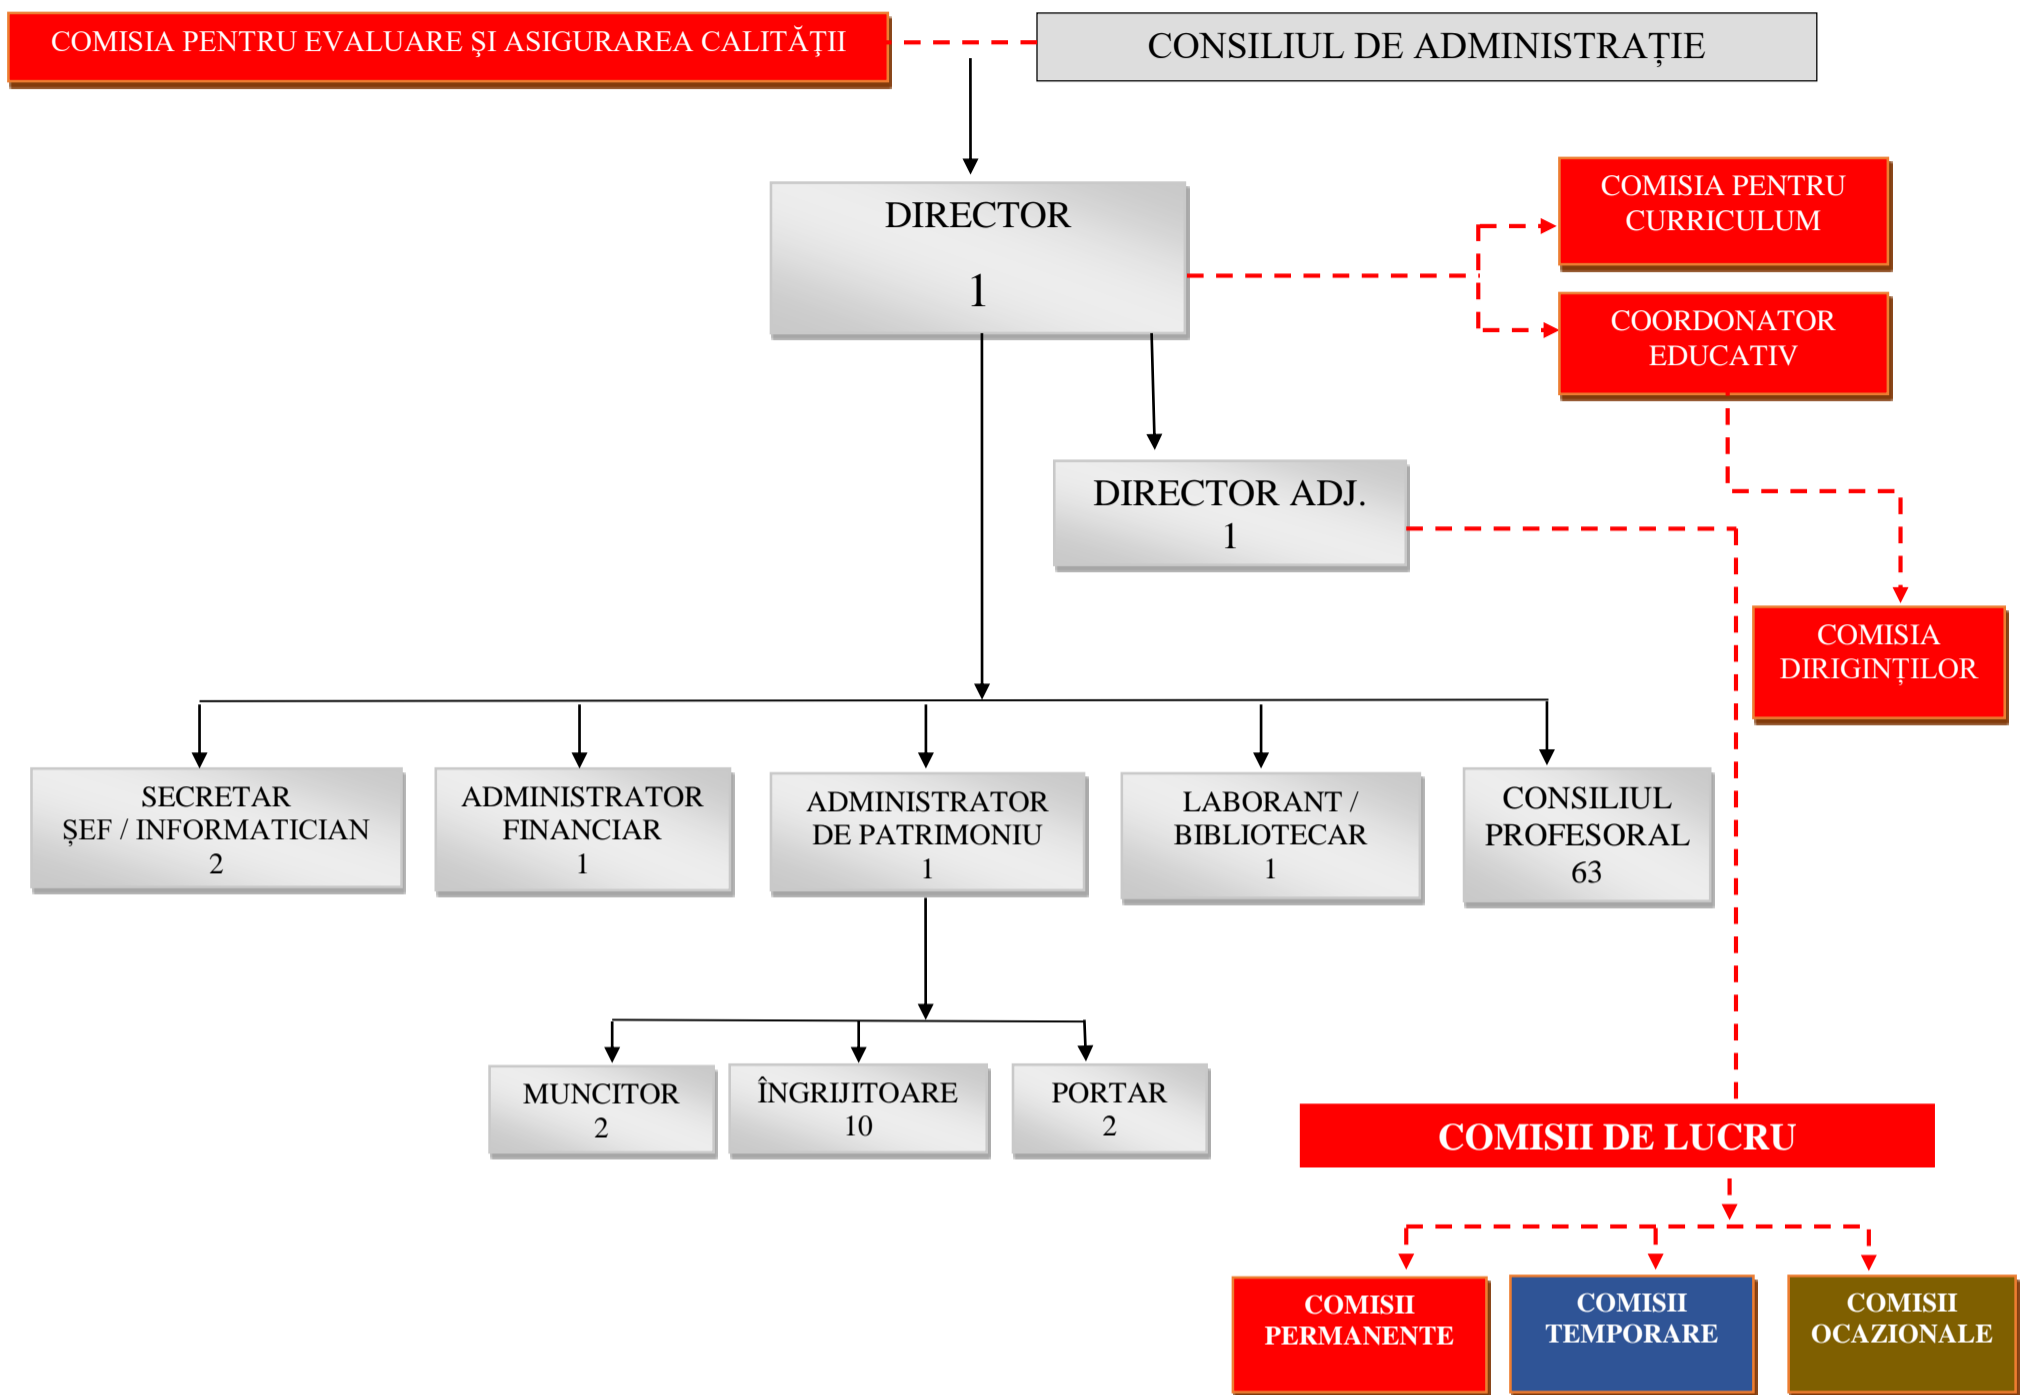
COMISIA PENTRU EVALUARE ŞI ASIGURAREA CALITĂŢII

CONSILIUL DE ADMINISTRAȚIE

DIRECTOR
1

COMISIA PENTRU CURRICULUM

COORDONATOR EDUCATIV

DIRECTOR ADJ.
1

COMISIA DIRIGINȚILOR

SECRETAR ŞEF / INFORMATICIAN
2

ADMINISTRATOR FINANCIAR
1

ADMINISTRATOR DE PATRIMONIU
1

LABORANT / BIBLIOTECAR
1

CONSILIUL PROFESORAL
63

MUNCITOR
2

ÎNGRIJITOARE
10

PORTAR
2

COMISII DE LUCRU

COMISII PERMANENTE

COMISII TEMPORARE

COMISII OCAZIONALE